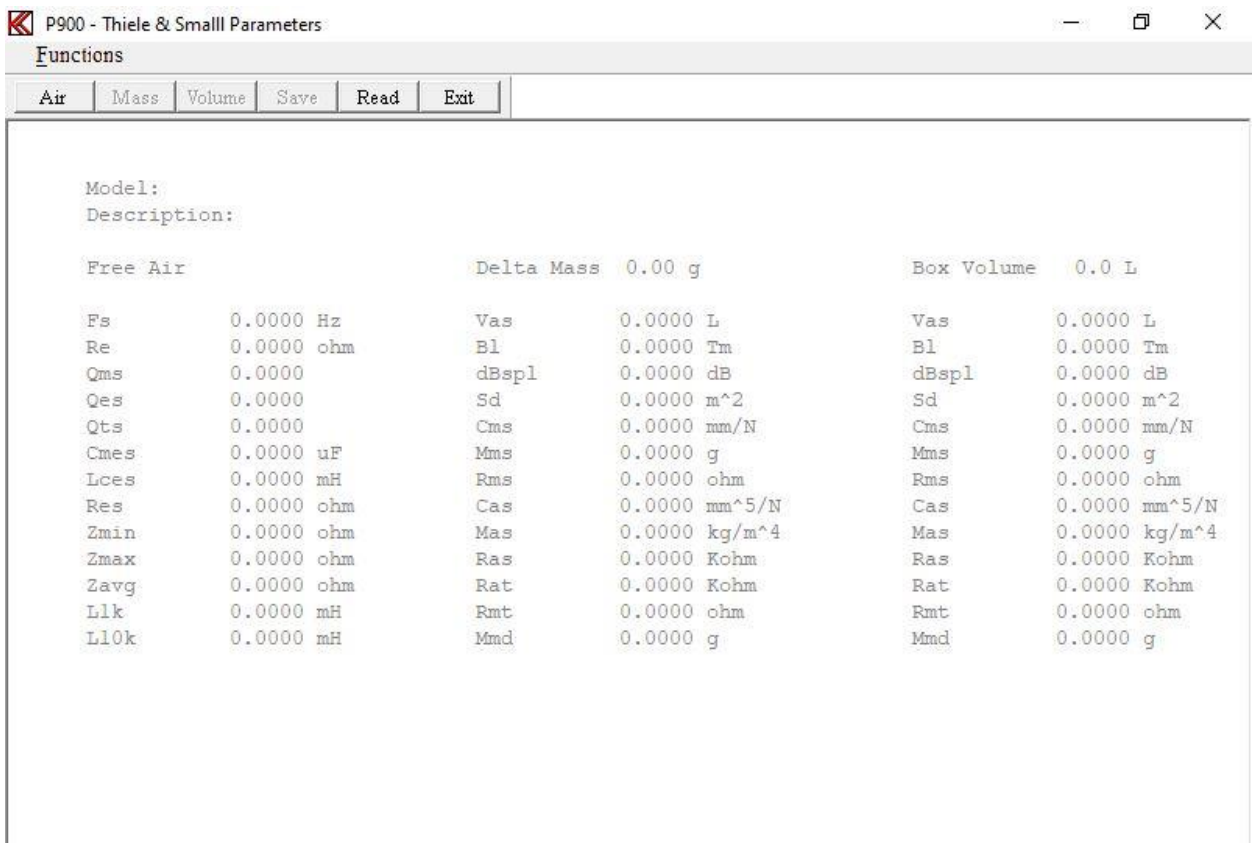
P900 - Thiele & Smalll Parameters

Functions

Air | Mass | Volume | Save | Read | Exit

Model:
Description:

| Free Air | | Delta Mass | 0.00 g | Box Volume | 0.0 L |
|---|---|---|---|---|---|
| Fs | 0.0000 Hz | Vas | 0.0000 L | Vas | 0.0000 L |
| Re | 0.0000 ohm | Bl | 0.0000 Tm | Bl | 0.0000 Tm |
| Qms | 0.0000 | dBspl | 0.0000 dB | dBspl | 0.0000 dB |
| Qes | 0.0000 | Sd | 0.0000 m^2 | Sd | 0.0000 m^2 |
| Qts | 0.0000 | Cms | 0.0000 mm/N | Cms | 0.0000 mm/N |
| Cmes | 0.0000 uF | Mms | 0.0000 g | Mms | 0.0000 g |
| Lces | 0.0000 mH | Rms | 0.0000 ohm | Rms | 0.0000 ohm |
| Res | 0.0000 ohm | Cas | 0.0000 mm^5/N | Cas | 0.0000 mm^5/N |
| Zmin | 0.0000 ohm | Mas | 0.0000 kg/m^4 | Mas | 0.0000 kg/m^4 |
| Zmax | 0.0000 ohm | Ras | 0.0000 Kohm | Ras | 0.0000 Kohm |
| Zavg | 0.0000 ohm | Rat | 0.0000 Kohm | Rat | 0.0000 Kohm |
| L1k | 0.0000 mH | Rmt | 0.0000 ohm | Rmt | 0.0000 ohm |
| L10k | 0.0000 mH | Mmd | 0.0000 g | Mmd | 0.0000 g |